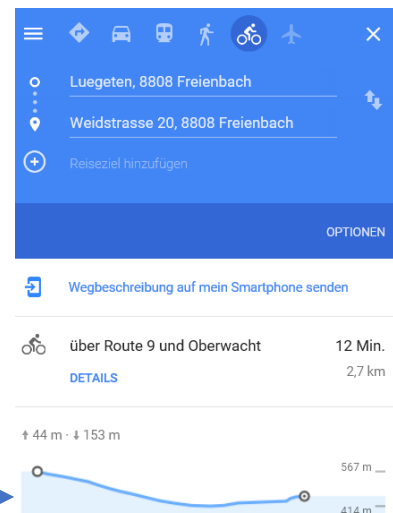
Luegeten, 8808 Freienbach

Weidstrasse 20, 8808 Freienbach

Reiseziel hinzufügen

OPTIONEN

Wegbeschreibung auf mein Smartphone senden

über Route 9 und Oberwacht

12 Min.

DETAILS

2,7 km

↑44 m · ↓153 m

567 m

414 m